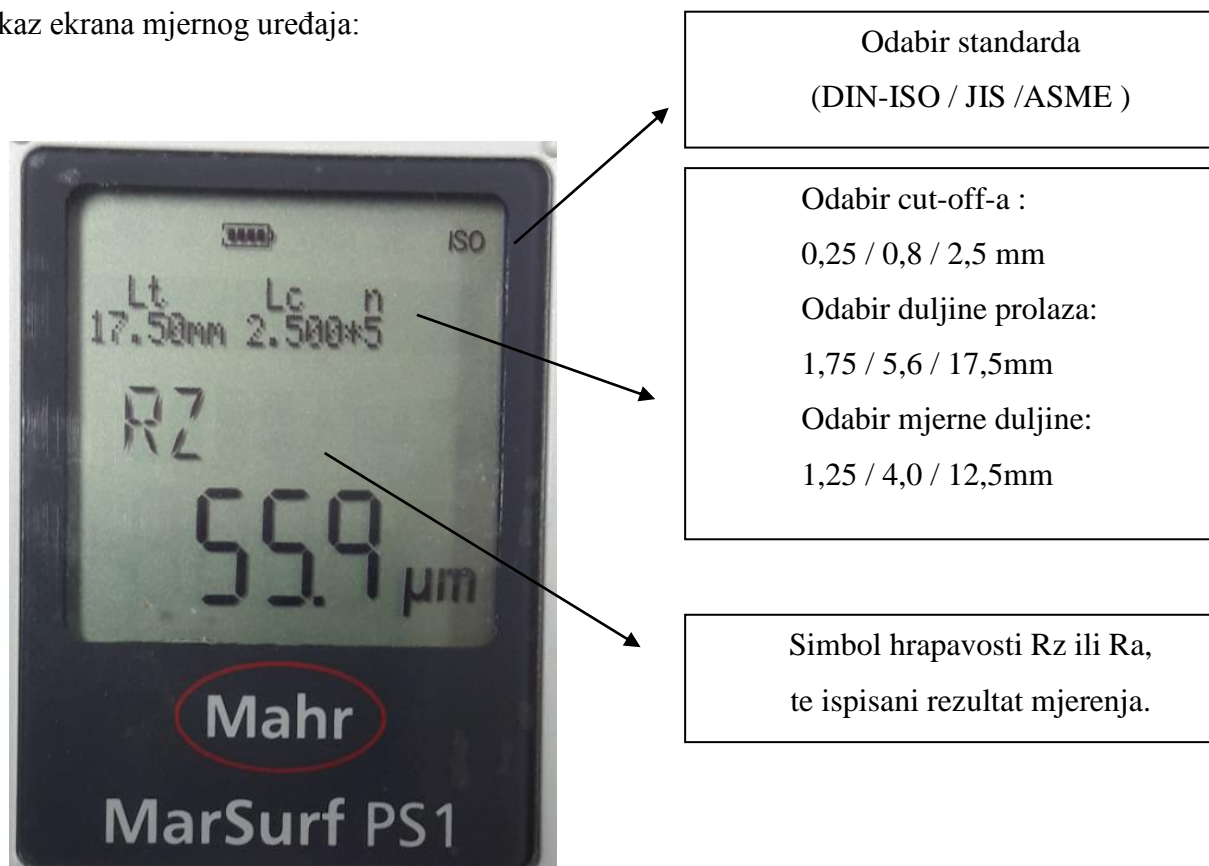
kaz ekrana mjernog uređaja:

Odabir standarda
(DIN-ISO / JIS /ASME )

ISO

Lt Lc n
17.50mm 2.500*5

RZ

55.9 µm

Mahr

MarSurf PS1

Odabir cut-off-a :
0,25 / 0,8 / 2,5 mm
Odabir duljine prolaza:
1,75 / 5,6 / 17,5mm
Odabir mjerne duljine:
1,25 / 4,0 / 12,5mm

Simbol hrapavosti Rz ili Ra,
te ispisani rezultat mjerenja.